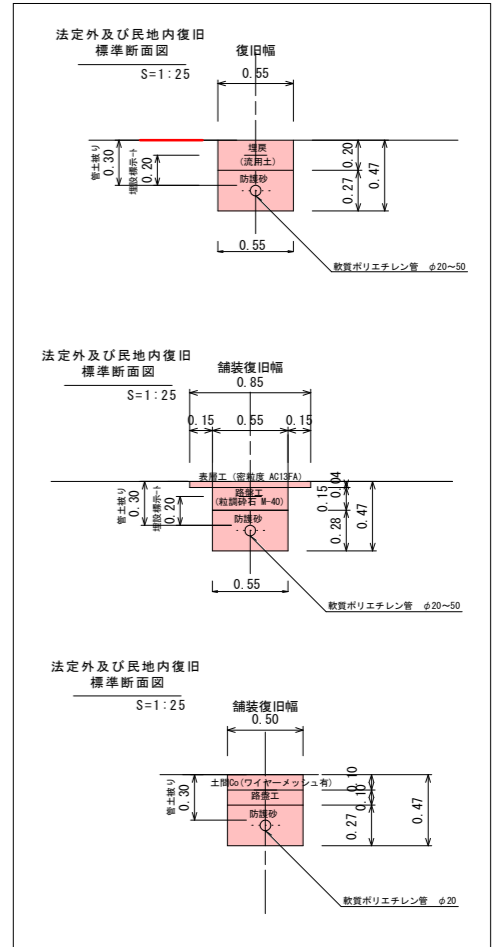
法定外及び民地内復旧
標準断面図
S=1:25

復旧幅
0.55

管土被り
0.30
埋設標示テ-プ
0.20

埋戻
(流用土)
防護砂

0.20
0.27
0.47

0.55

軟質ポリエチレン管 φ20~50

法定外及び民地内復旧
標準断面図
S=1:25

舗装復旧幅
0.85

0.15 0.55 0.15

表層工(密粒度 AC13FA)
路盤工
(粒調砕石 M-40)
防護砂

管土被り
0.30
埋設標示テ-プ
0.20

0.04
0.15
0.28
0.47

0.55

軟質ポリエチレン管 φ20~50

法定外及び民地内復旧
標準断面図
S=1:25

舗装復旧幅
0.50

土間Co(ワイヤーメッシュ有)
路盤工
防護砂

管土被り
0.30

0.10
0.10
0.27
0.47

軟質ポリエチレン管 φ20